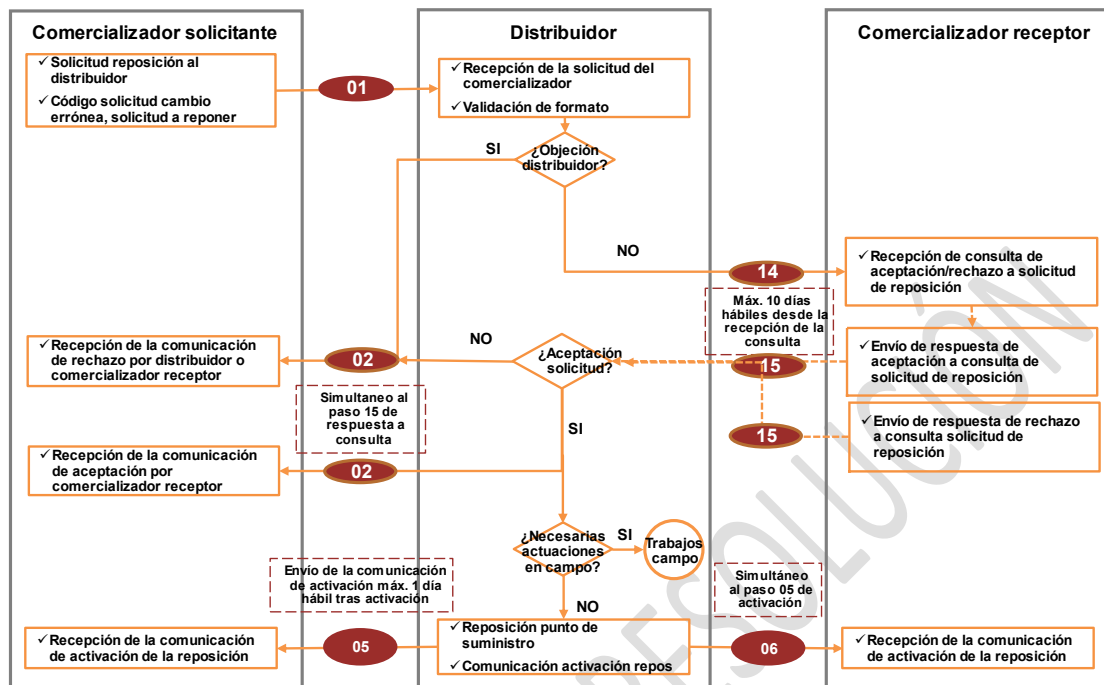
Comercializador solicitante

Distribuidor

Comercializador receptor

✓ Solicitud reposición al distribuidor
✓ Código solicitud cambio errónea, solicitud a reponer

01

✓ Recepción de la solicitud del comercializador
✓ Validación de formato

SI

¿Objeción distribuidor?

NO

14

✓ Recepción de consulta de aceptación/rechazo a solicitud de reposición

Máx. 10 días hábiles desde la recepción de la consulta

NO

✓ Recepción de la comunicación de rechazo por distribuidor o comercializador receptor

02

¿Aceptación solicitud?

15

✓ Envío de respuesta de aceptación a consulta de solicitud de reposición

Simultaneo al paso 15 de respuesta a consulta

SI

15

✓ Envío de respuesta de rechazo a consulta solicitud de reposición

✓ Recepción de la comunicación de aceptación por comercializador receptor

02

¿Necesarias actuaciones en campo?

SI

Trabajos campo

Envío de la comunicación de activación máx. 1 día hábil tras activación

Simultáneo al paso 05 de activación

NO

✓ Recepción de la comunicación de activación de la reposición

05

✓ Reposición punto de suministro
✓ Comunicación activación repos

06

✓ Recepción de la comunicación de activación de la reposición

RESOLUCIÓN